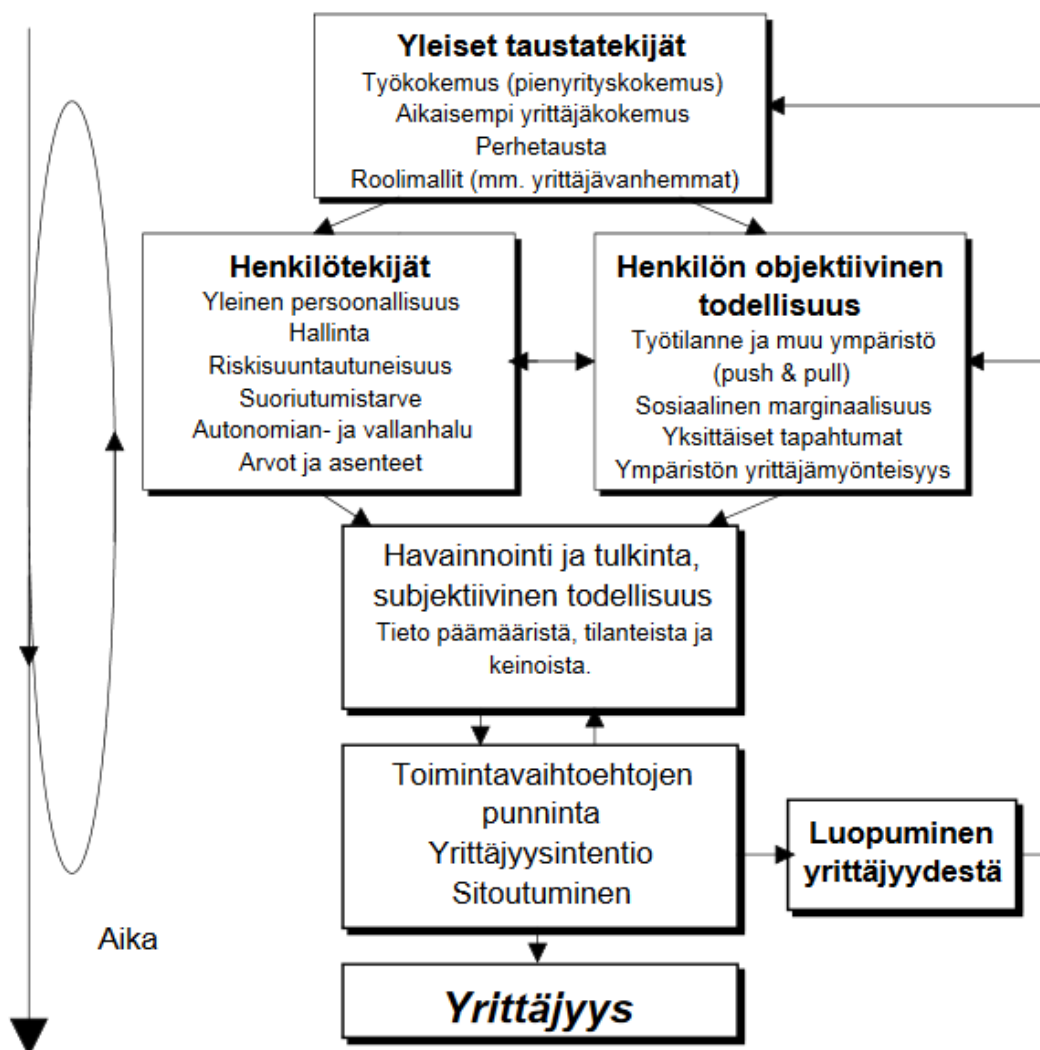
**Yleiset taustatekijät**
Työkokemus (pienyrityskokemus)
Aikaisempi yrittäjäkokemus
Perhetausta
Roolimallit (mm. yrittäjävanhemmat)

**Henkilötekijät**
Yleinen persoonallisuus
Hallinta
Riskisuuntautuneisuus
Suoriutumistarve
Autonomian- ja vallanhalu
Arvot ja asenteet

**Henkilön objektiivinen todellisuus**
Työtilanne ja muu ympäristö (push & pull)
Sosiaalinen marginaalisuus
Yksittäiset tapahtumat
Ympäristön yrittäjämyönteisyys

Havainnointi ja tulkinta, subjektiivinen todellisuus
Tieto päämääristä, tilanteista ja keinoista.

Toimintavaihtoehtojen punninta
Yrittäjyysintentio
Sitoutuminen

**Luopuminen yrittäjyydestä**

Aika

***Yrittäjyys***